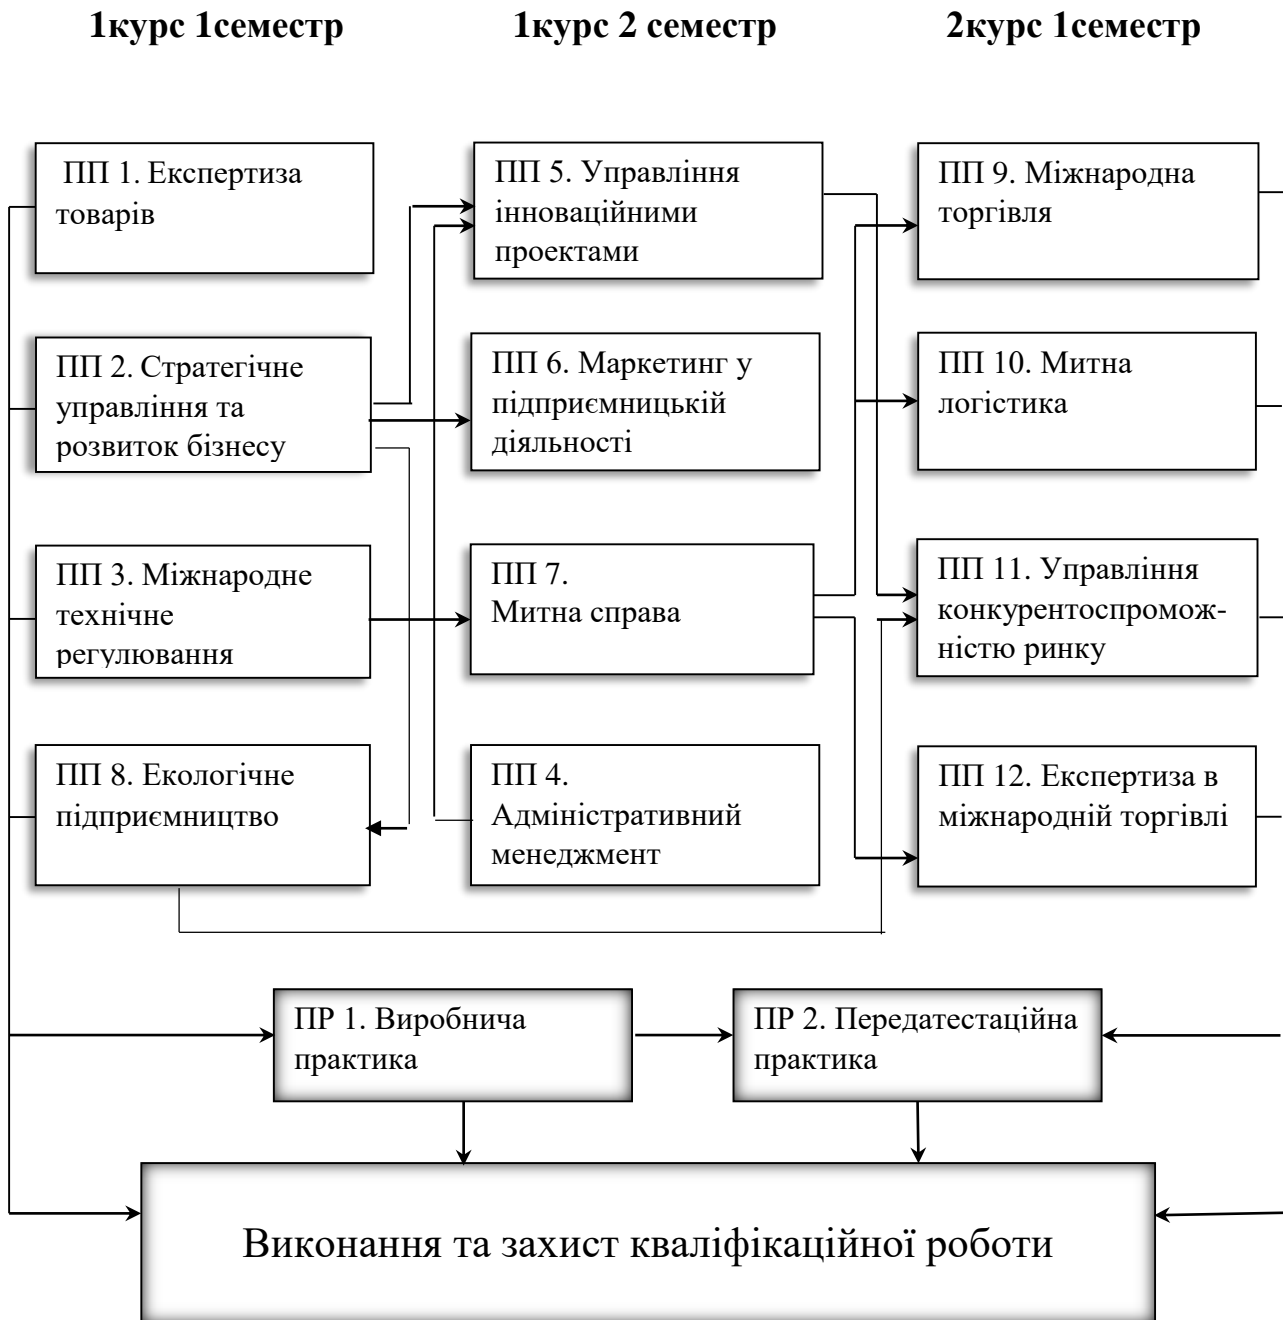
1курс 1семестр

1курс 2 семестр

2курс 1семестр

ПП 1. Експертиза товарів

ПП 2. Стратегічне управління та розвиток бізнесу

ПП 3. Міжнародне технічне регулювання

ПП 8. Екологічне підприємництво

ПП 5. Управління інноваційними проектами

ПП 6. Маркетинг у підприємницькій діяльності

ПП 7. Митна справа

ПП 4. Адміністративний менеджмент

ПП 9. Міжнародна торгівля

ПП 10. Митна логістика

ПП 11. Управління конкурентоспроможністю ринку

ПП 12. Експертиза в міжнародній торгівлі

ПР 1. Виробнича практика

ПР 2. Передатестаційна практика

Виконання та захист кваліфікаційної роботи